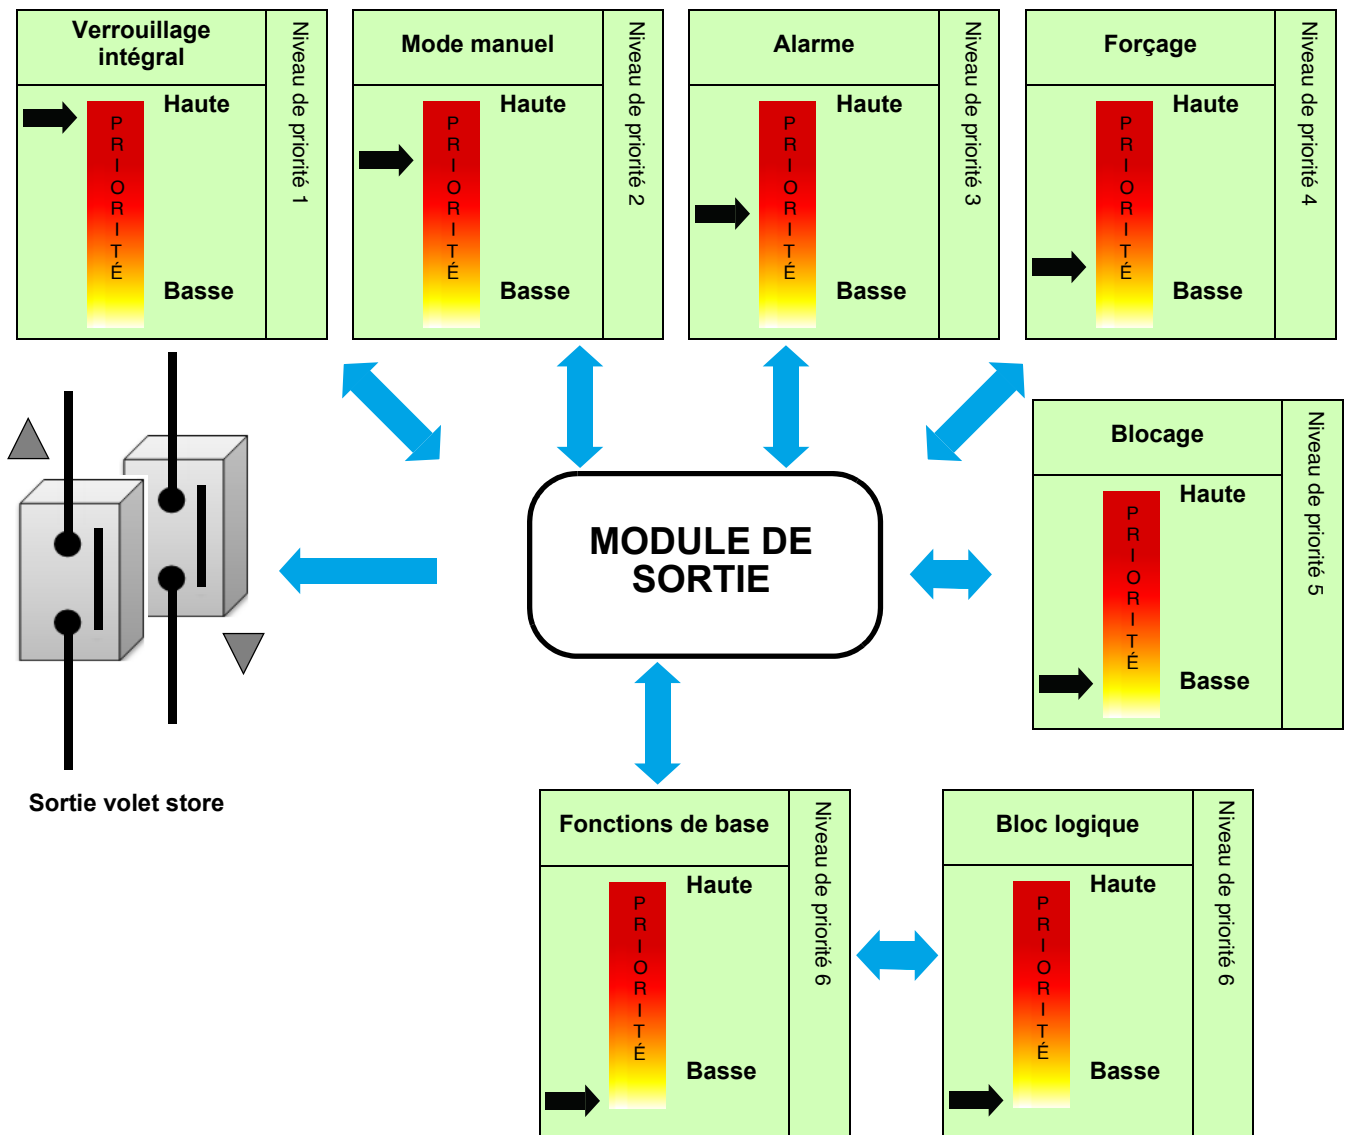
Verrouillage intégral

PRIORITÉ

Haute

Basse

Niveau de priorité 1

Mode manuel

PRIORITÉ

Haute

Basse

Niveau de priorité 2

Alarme

PRIORITÉ

Haute

Basse

Niveau de priorité 3

Forçage

PRIORITÉ

Haute

Basse

Niveau de priorité 4

Blocage

PRIORITÉ

Haute

Basse

Niveau de priorité 5

MODULE DE SORTIE

Sortie volet store

Fonctions de base

PRIORITÉ

Haute

Basse

Niveau de priorité 6

Bloc logique

PRIORITÉ

Haute

Basse

Niveau de priorité 6